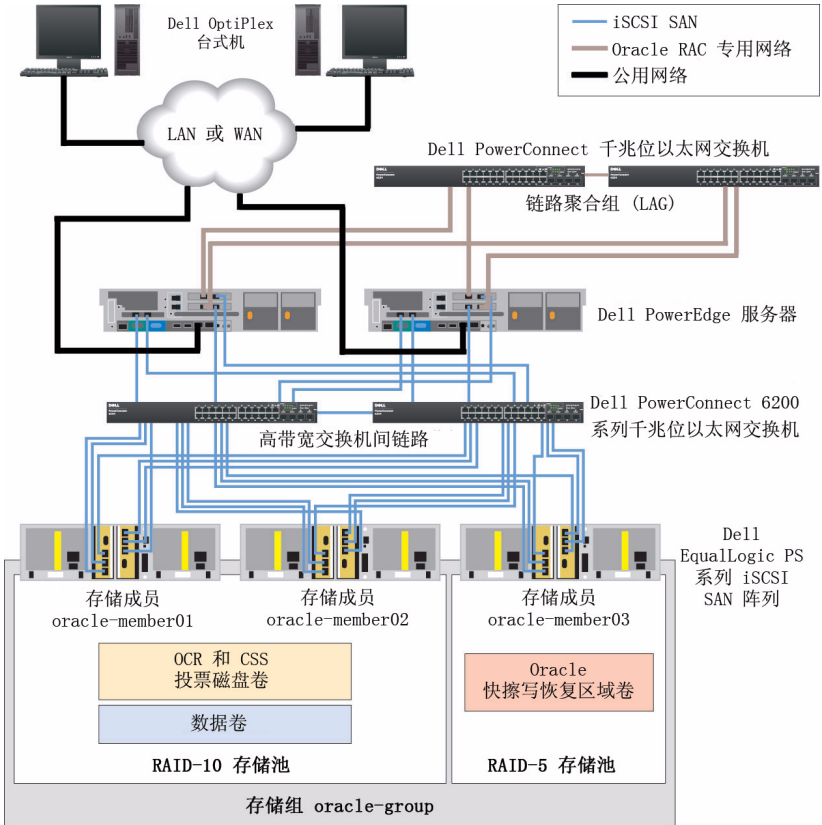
Dell OptiPlex
台式机

iSCSI SAN
Oracle RAC 专用网络
公用网络

LAN 或 WAN

Dell PowerConnect 千兆位以太网交换机

链路聚合组 (LAG)

Dell PowerEdge 服务器

Dell PowerConnect 6200 系列千兆位以太网交换机

高带宽交换机间链路

Dell EqualLogic PS 系列 iSCSI SAN 阵列

存储成员
oracle-member01

存储成员
oracle-member02

存储成员
oracle-member03

OCR 和 CSS
投票磁盘卷

数据卷

Oracle
快擦写恢复区域卷

RAID-10 存储池

RAID-5 存储池

存储组 oracle-group